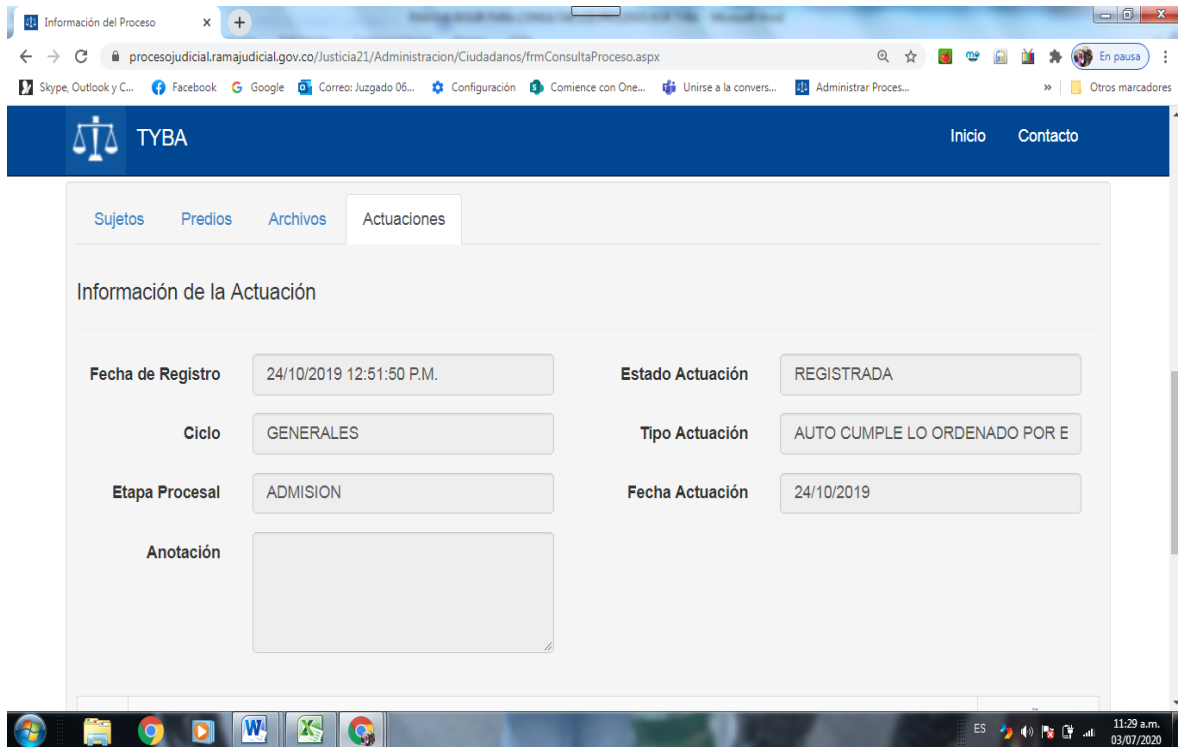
Información del Proceso
procesojudicial.ramajudicial.gov.co/Justicia21/Administracion/Ciudadanos/frmConsultaProceso.aspx
En pausa
Skype, Outlook y C... Facebook Google Correo: Juzgado 06... Configuración Comience con One... Unirse a la convers... Administrar Proces... » Otros marcadores

TYBA
Inicio Contacto

Sujetos Predios Archivos Actuaciones

Información de la Actuación

| Fecha de Registro | 24/10/2019 12:51:50 P.M. | Estado Actuación | REGISTRADA |
|---|---|---|---|
| Ciclo | GENERALES | Tipo Actuación | AUTO CUMPLE LO ORDENADO POR E |
| Etapa Procesal | ADMISION | Fecha Actuación | 24/10/2019 |
| Anotación | | | |

ES 11:29 a.m. 03/07/2020